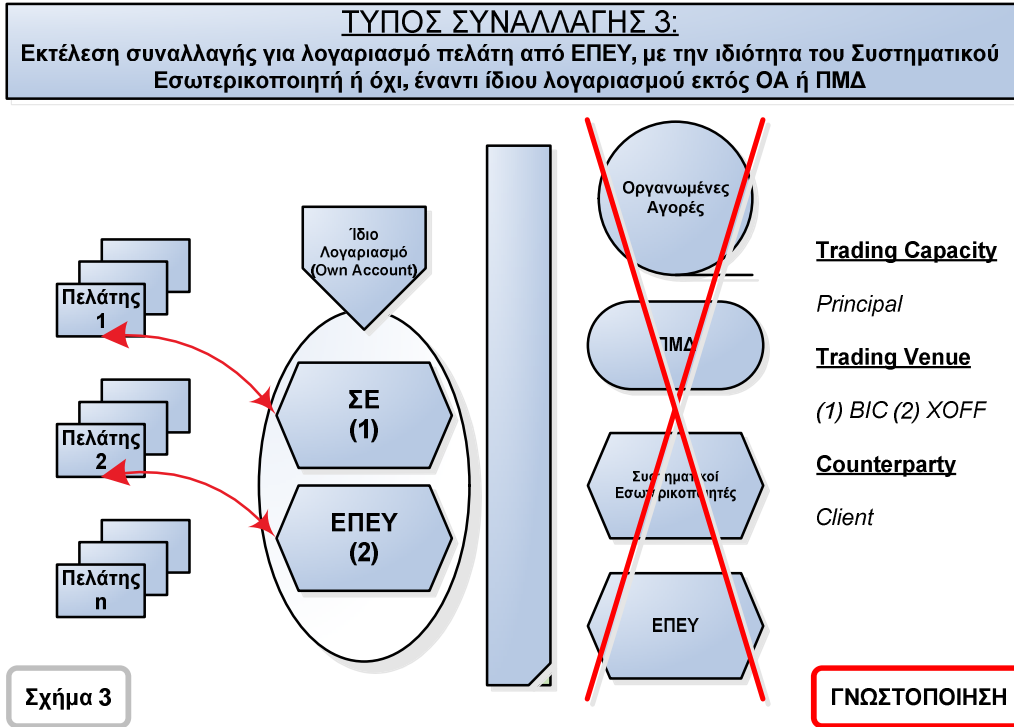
ΤΥΠΟΣ ΣΥΝΑΛΛΑΓΗΣ 3:

Εκτέλεση συναλλαγής για λογαριασμό πελάτη από ΕΠΕΥ, με την ιδιότητα του Συστηματικού Εσωτερικοποιητή ή όχι, έναντι ίδιου λογαριασμού εκτός ΟΑ ή ΠΜΔ

Πελάτης 1

Πελάτης 2

Πελάτης n

Ίδιο Λογαριασμό (Own Account)

ΣΕ (1)

ΕΠΕΥ (2)

Οργανωμένες Αγορές

ΠΜΔ

Συστηματικοί Εσωτερικοποιητές

ΕΠΕΥ

Trading Capacity

Principal

Trading Venue

(1) BIC (2) XOFF

Counterparty

Client

Σχήμα 3

ΓΝΩΣΤΟΠΟΙΗΣΗ